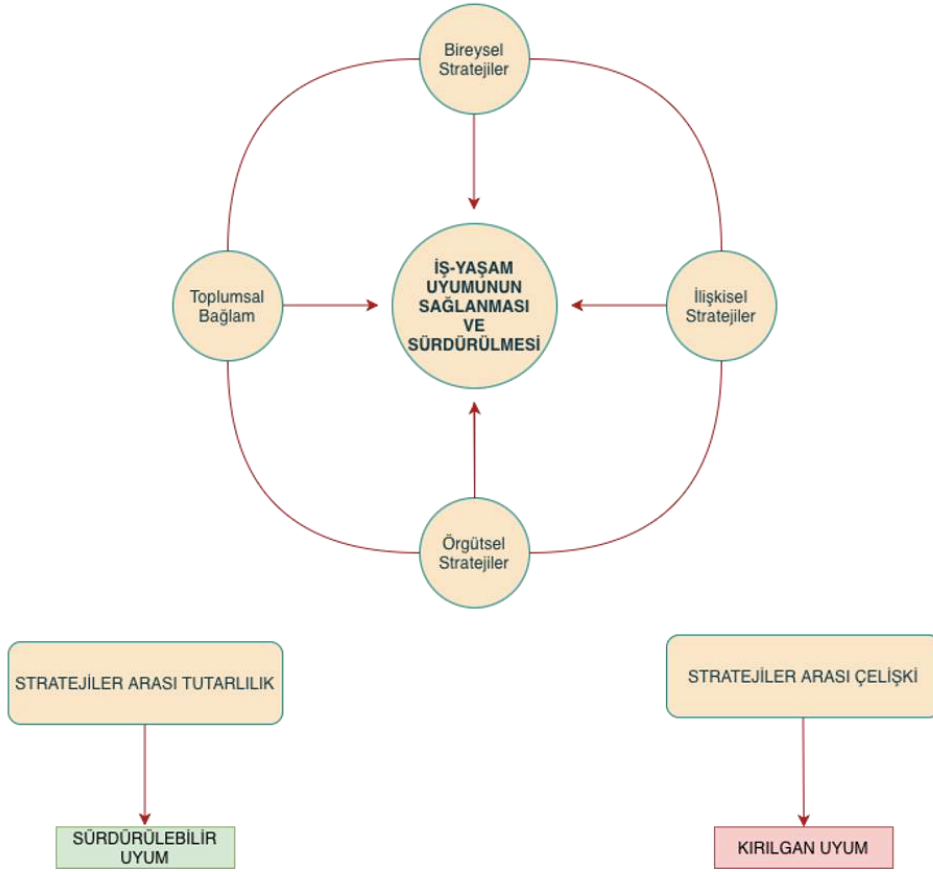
Bireysel Stratejiler

Toplumsal Bağlam

İŞ-YAŞAM UYUMUNUN SAĞLANMASI VE SÜRDÜRÜLMESİ

İlişkisel Stratejiler

Örgütsel Stratejiler

STRATEJİLER ARASI TUTARLILIK

SÜRDÜRÜLEBİLİR UYUM

STRATEJİLER ARASI ÇELİŞKİ

KIRILGAN UYUM